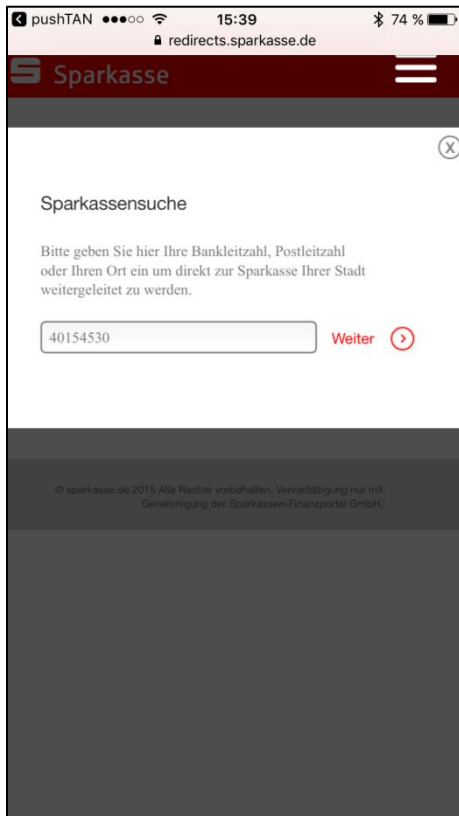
pushTAN 15:39 74 %
redirects.sparkasse.de

Sparkasse

Sparkassensuche

Bitte geben Sie hier Ihre Bankleitzahl, Postleitzahl oder Ihren Ort ein um direkt zur Sparkasse Ihrer Stadt weitergeleitet zu werden.

40154530

Weiter

© sparkasse.de 2015 Alle Rechte vorbehalten. Vervielfältigung nur mit Genehmigung der Sparkassen-Finanzportal GmbH.